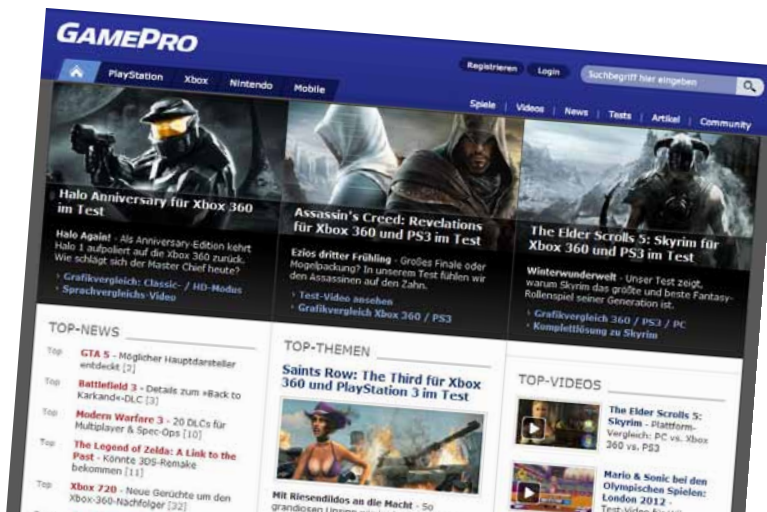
GAMEPRO

PlayStation Xbox Nintendo Mobile

Registrieren Login Suchbegriff hier eingeben

Spiele | Videos | News | Tests | Artikel | Community

Halo Anniversary für Xbox 360 im Test

Halo Again! - Als Anniversary-Edition kehrt Halo 1 aufpoliert auf die Xbox 360 zurück. Wie schlägt sich der Master Chief heute?

› Grafikvergleich: Classic- / HD-Modus
› Sprachvergleichs-Video

Assassin's Creed: Revelations für Xbox 360 und PS3 im Test

Ezios dritter Frühling - Großes Finale oder Mogelpackung? In unserem Test fühlen wir den Assassinen auf den Zahn.

› Test-Video ansehen
› Grafikvergleich Xbox 360 / PS3

The Elder Scrolls 5: Skyrim für Xbox 360 und PS3 im Test

Winterwunderwelt - Unser Test zeigt, warum Skyrim das größte und beste Fantasy-Rollenspiel seiner Generation ist.

› Grafikvergleich 360 / PS3 / PC
› Komplettlösung zu Skyrim

TOP-NEWS

Top GTA 5 - Möglicher Hauptdarsteller entdeckt [2]

Top Battlefield 3 - Details zum »Back to Karkand«-DLC [3]

Top Modern Warfare 3 - 20 DLCs für Multiplayer & Spec-Ops [10]

Top The Legend of Zelda: A Link to the Past - Könnte 3DS-Remake bekommen [11]

Top Xbox 720 - Neue Gerüchte um den Xbox-360-Nachfolger [32]

TOP-THEMEN

Saints Row: The Third für Xbox 360 und PlayStation 3 im Test

Mit Riesendildos an die Macht - So grandiosen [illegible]

TOP-VIDEOS

The Elder Scrolls 5: Skyrim - Plattform-Vergleich: PC vs. Xbox 360 vs. PS3

Mario & Sonic bei den Olympischen Spielen: London 2012 - Test-Video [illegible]